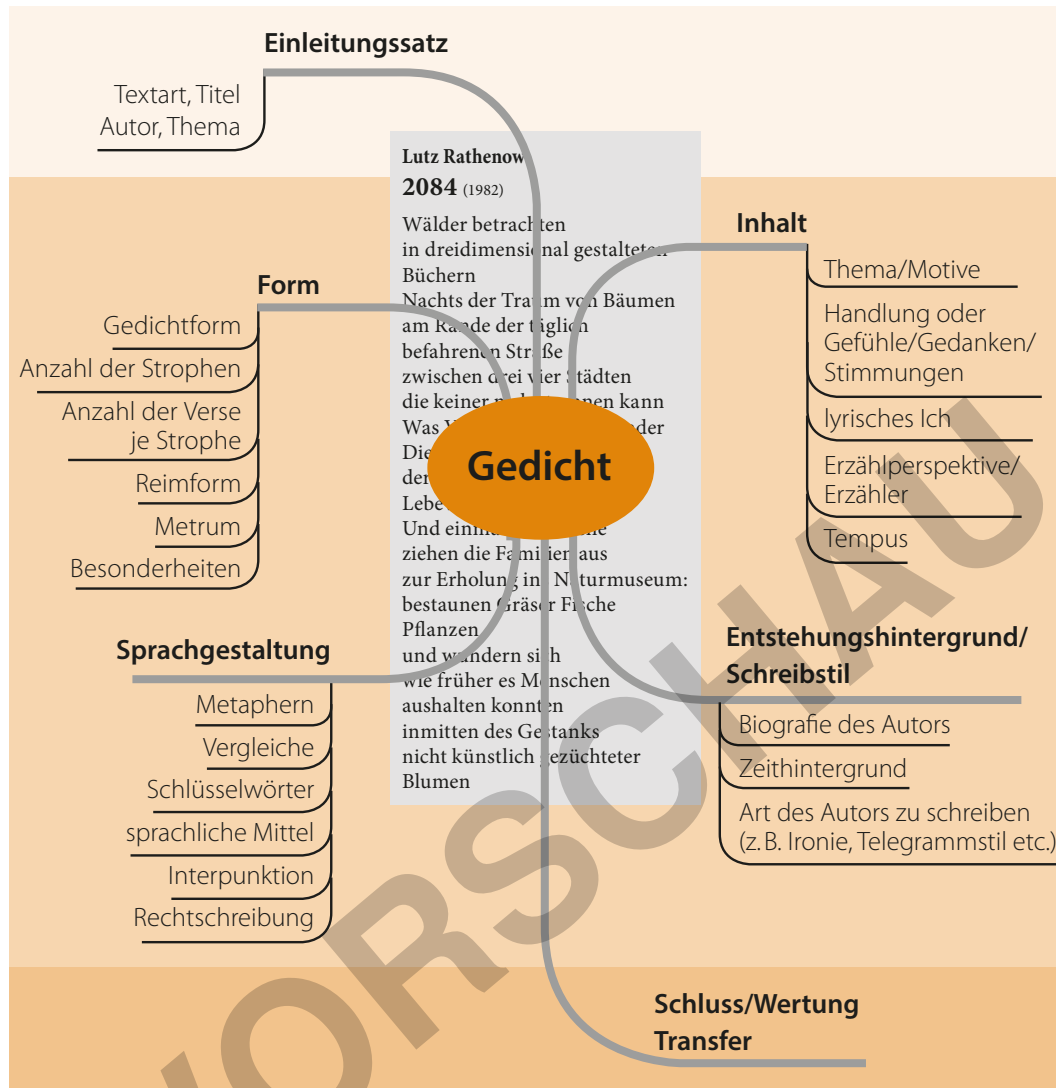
Einleitungssatz

Textart, Titel
Autor, Thema

Lutz Rathenow
2084 (1982)

Wälder betrachten
in dreidimensional gestalteten
Büchern
Nachts der Traum von Bäumen
am Rande der täglich
befahrenen Straße
zwischen drei vier Städten
die keiner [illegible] kann
Was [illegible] der
Die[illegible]
der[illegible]
Lebe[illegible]
Und einm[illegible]
ziehen die Familien aus
zur Erholung ins Naturmuseum:
bestaunen Gräser Fische
Pflanzen
und wandern sich
wie früher es Menschen
aushalten konnten
inmitten des Gestanks
nicht künstlich gezüchteter
Blumen

Gedicht

Form

Gedichtform
Anzahl der Strophen
Anzahl der Verse je Strophe
Reimform
Metrum
Besonderheiten

Inhalt

Thema/Motive
Handlung oder Gefühle/Gedanken/ Stimmungen
lyrisches Ich
Erzählperspektive/ Erzähler
Tempus

Sprachgestaltung

Metaphern
Vergleiche
Schlüsselwörter
sprachliche Mittel
Interpunktion
Rechtschreibung

Entstehungshintergrund/ Schreibstil

Biografie des Autors
Zeithintergrund
Art des Autors zu schreiben (z. B. Ironie, Telegrammstil etc.)

Schluss/Wertung
Transfer

VORSCHAU